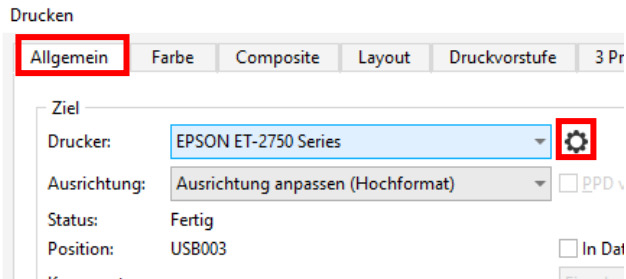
Drucken

Allgemein | Farbe | Composite | Layout | Druckvorstufe | 3 Pr

Ziel

Drucker: EPSON ET-2750 Series

Ausrichtung: Ausrichtung anpassen (Hochformat)

PPD v

Status: Fertig

Position: USB003

In Dat